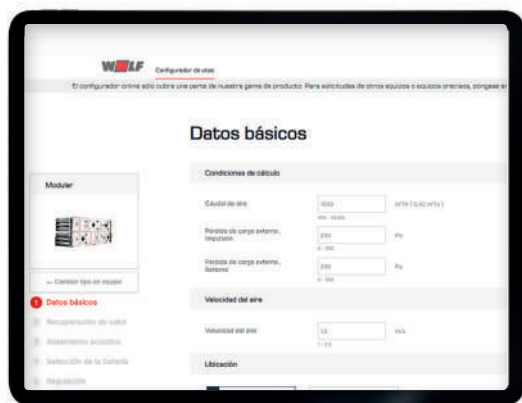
WOLF Configurador de utas

El configurador online sólo cubre una parte de nuestra gama de producto. Para solicitudes de otros equipos o equipos precisos, póngase en

Datos básicos

Modular

← Cambiar tipo de equipo

1 Datos básicos

2 Recuperación de calor

3 Aislamiento acústico

4 Selección de la batería

5 Regulación

Condiciones de cálculo

Caudal de aire 1500 m³/h ( 0,42 m³/s )

Pérdida de carga externa, impulsión 200 Pa

Pérdida de carga externa, Retorno 200 Pa

Velocidad del aire

Velocidad del aire 1,8 m/s

Ubicación